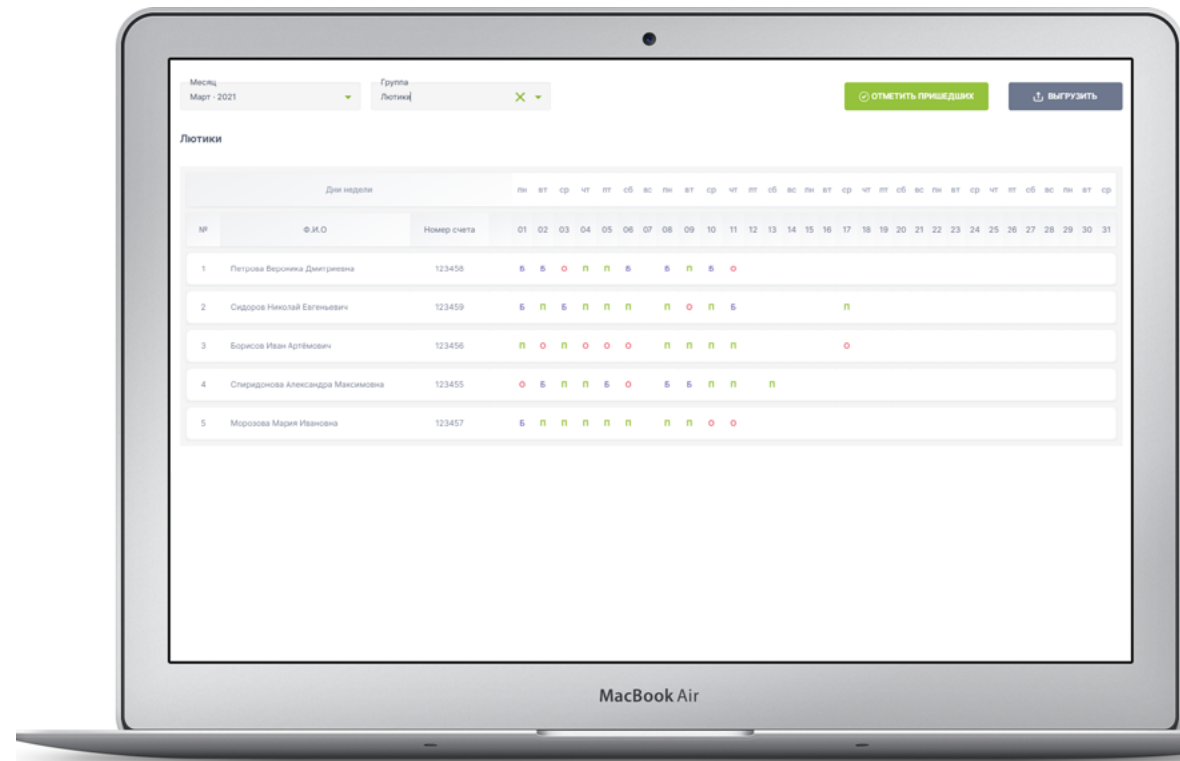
Месяц
Март - 2021

Группа
Лютики

ОТМЕТИТЬ ПРИШЕДШИХ

ВЫГРУЗИТЬ

Лютики

| | Дни недели | | пн | вт | ср | чт | пт | сб | вс | пн | вт | ср | чт | пт | сб | вс | пн | вт | ср | чт | пт | сб | вс | пн | вт | ср | чт | пт | сб | вс | пн | вт | ср |
|---|---|---|---|---|---|---|---|---|---|---|---|---|---|---|---|---|---|---|---|---|---|---|---|---|---|---|---|---|---|---|---|---|---|
| № | Ф.И.О | Номер счета | 01 | 02 | 03 | 04 | 05 | 06 | 07 | 08 | 09 | 10 | 11 | 12 | 13 | 14 | 15 | 16 | 17 | 18 | 19 | 20 | 21 | 22 | 23 | 24 | 25 | 26 | 27 | 28 | 29 | 30 | 31 |
| 1 | Петрова Вероника Дмитриевна | 123458 | Б | Б | О | П | П | Б | | Б | П | Б | О | | | | | | | | | | | | | | | | | | | | |
| 2 | Сидоров Николай Евгеньевич | 123459 | Б | П | Б | П | П | П | | П | О | П | Б | | | | | | П | | | | | | | | | | | | | | |
| 3 | Борисов Иван Артёмович | 123456 | П | О | П | О | О | О | | П | П | П | П | | | | | | О | | | | | | | | | | | | | | |
| 4 | Спиридонова Александра Максимовна | 123455 | О | Б | П | П | Б | О | | Б | Б | П | П | | П | | | | | | | | | | | | | | | | | | |
| 5 | Морозова Мария Ивановна | 123457 | Б | П | П | П | П | П | | П | П | О | О | | | | | | | | | | | | | | | | | | | | |

MacBook Air